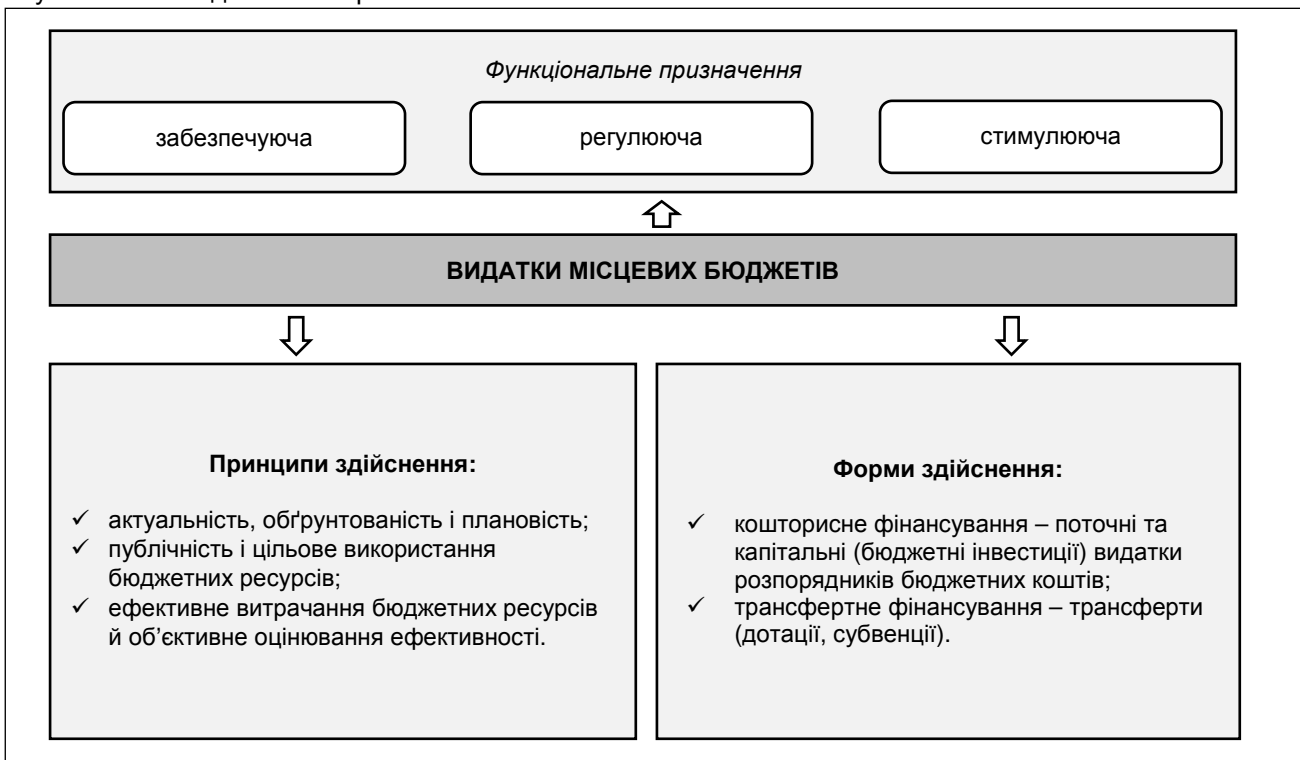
Функціональне призначення

забезпечуюча

регулююча

стимулююча

ВИДАТКИ МІСЦЕВИХ БЮДЖЕТІВ

Принципи здійснення:

✓ актуальність, обґрунтованість і плановість;
✓ публічність і цільове використання бюджетних ресурсів;
✓ ефективне витрачання бюджетних ресурсів й об'єктивне оцінювання ефективності.

Форми здійснення:

✓ кошторисне фінансування – поточні та капітальні (бюджетні інвестиції) видатки розпорядників бюджетних коштів;
✓ трансфертне фінансування – трансферти (дотації, субвенції).